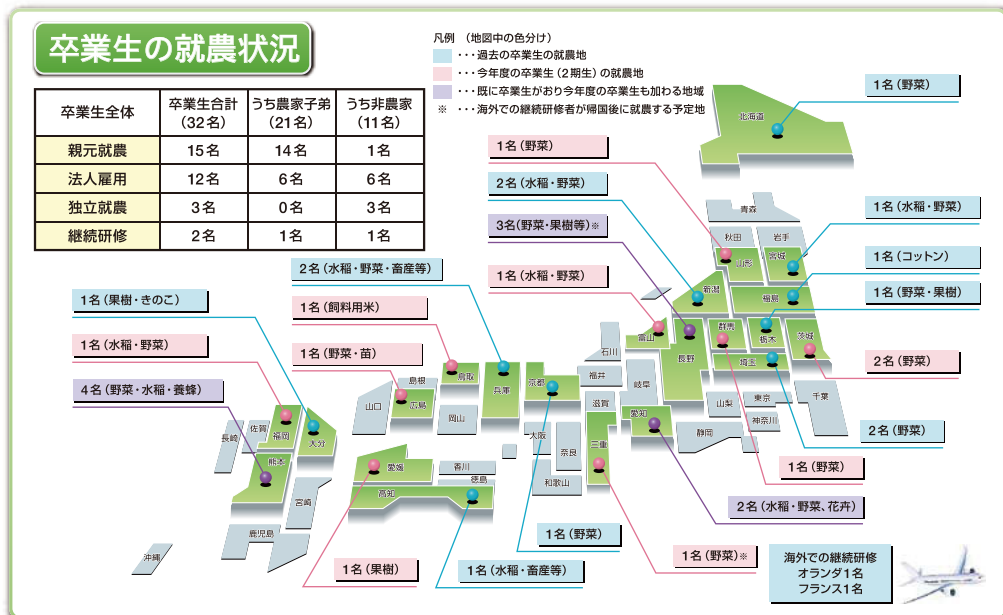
卒業生の就農状況

| 卒業生全体 | 卒業生合計（32名） | うち農家子弟（21名） | うち非農家（11名） |
|---|---|---|---|
| 親元就農 | 15名 | 14名 | 1名 |
| 法人雇用 | 12名 | 6名 | 6名 |
| 独立就農 | 3名 | 0名 | 3名 |
| 継続研修 | 2名 | 1名 | 1名 |

凡例 （地図中の色分け）
・・・過去の卒業生の就農地
・・・今年度の卒業生（2期生）の就農地
・・・既に卒業生がおり今年度の卒業生も加わる地域
※ ・・・海外での継続研修者が帰国後に就農する予定地

1名（野菜）
北海道
1名（野菜）
2名（水稲・野菜）
3名（野菜・果樹等）※
1名（水稲・野菜）
青森
秋田
岩手
山形
宮城
1名（水稲・野菜）
1名（コットン）
新潟
福島
1名（野菜・果樹）
2名（水稲・野菜・畜産等）
1名（果樹・きのこ）
1名（飼料用米）
1名（水稲・野菜）
1名（野菜・苗）
4名（野菜・水稲・養蜂）
富山
石川
長野
群馬
栃木
茨城
2名（野菜）
島根
鳥取
兵庫
京都
福井
岐阜
埼玉
東京
千葉
山口
広島
岡山
山梨
神奈川
滋賀
愛知
静岡
2名（野菜）
佐賀
福岡
大分
長崎
熊本
大阪
奈良
三重
1名（野菜）
愛媛
香川
徳島
和歌山
高知
宮崎
2名（水稲・野菜、花卉）
鹿児島
1名（野菜）
1名（野菜）※
沖縄
1名（果樹）
1名（水稲・畜産等）
海外での継続研修
オランダ1名
フランス1名